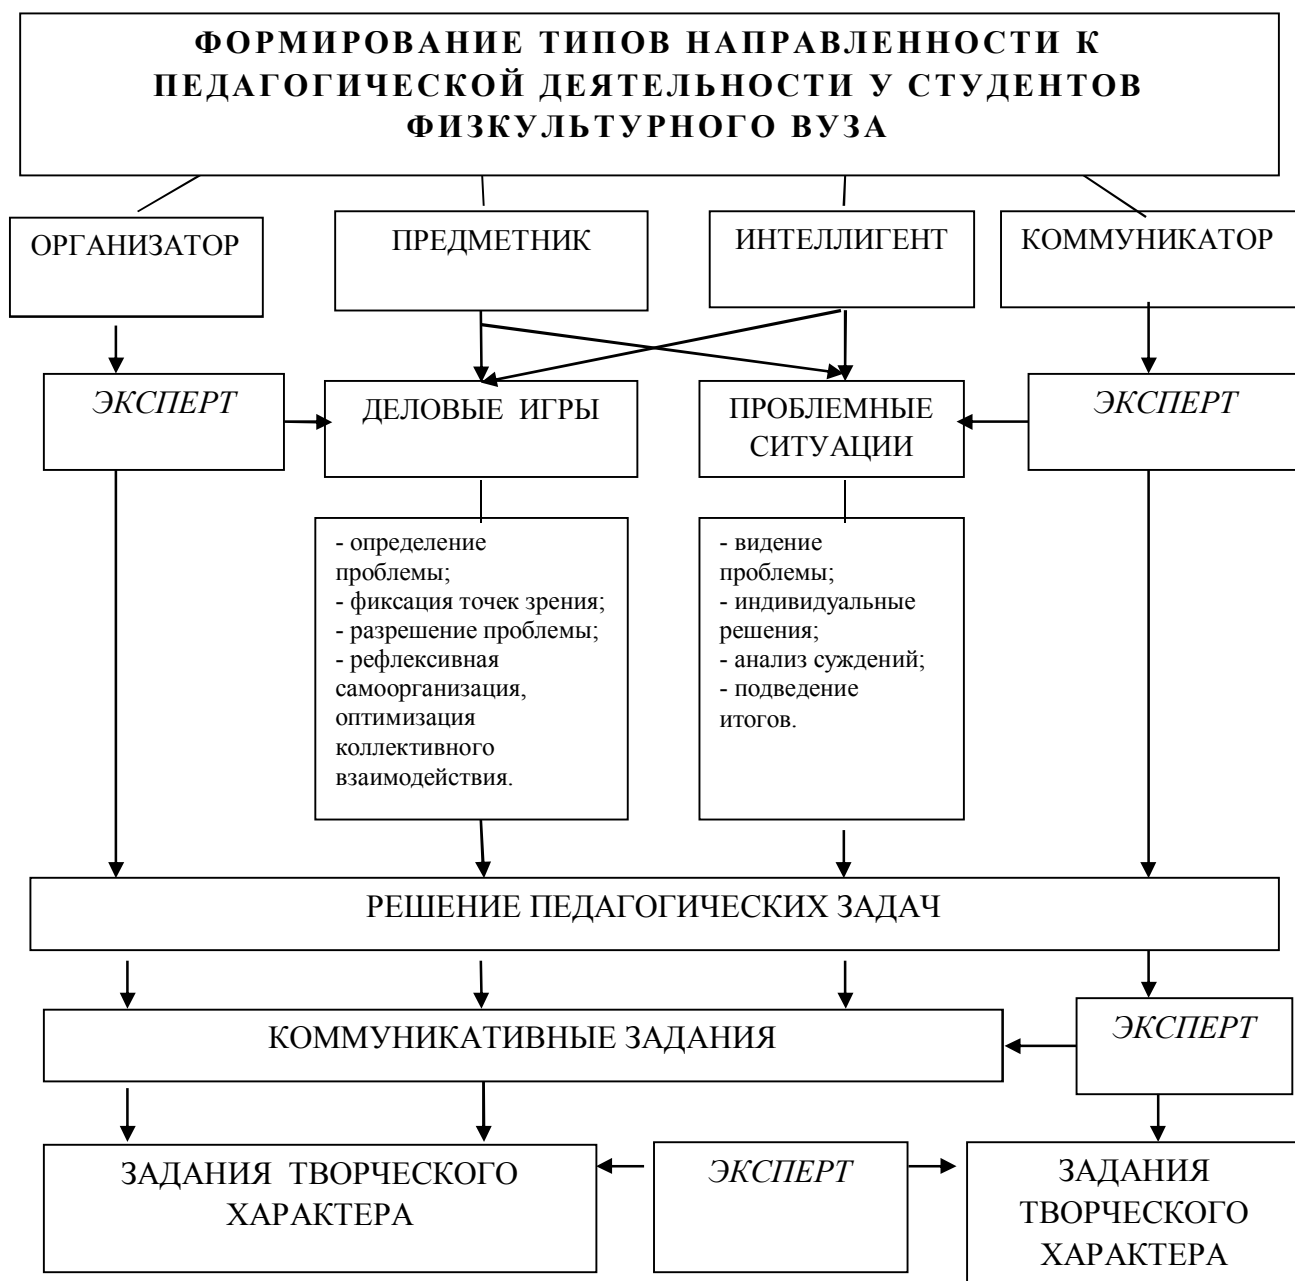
ФОРМИРОВАНИЕ ТИПОВ НАПРАВЛЕННОСТИ К ПЕДАГОГИЧЕСКОЙ ДЕЯТЕЛЬНОСТИ У СТУДЕНТОВ ФИЗКУЛЬТУРНОГО ВУЗА

ОРГАНИЗАТОР

ПРЕДМЕТНИК

ИНТЕЛЛИГЕНТ

КОММУНИКАТОР

ЭКСПЕРТ

ДЕЛОВЫЕ ИГРЫ

ПРОБЛЕМНЫЕ СИТУАЦИИ

ЭКСПЕРТ

- определение проблемы;
- фиксация точек зрения;
- разрешение проблемы;
- рефлексивная самоорганизация, оптимизация коллективного взаимодействия.

- видение проблемы;
- индивидуальные решения;
- анализ суждений;
- подведение итогов.

РЕШЕНИЕ ПЕДАГОГИЧЕСКИХ ЗАДАЧ

КОММУНИКАТИВНЫЕ ЗАДАНИЯ

ЭКСПЕРТ

ЗАДАНИЯ ТВОРЧЕСКОГО ХАРАКТЕРА

ЭКСПЕРТ

ЗАДАНИЯ ТВОРЧЕСКОГО ХАРАКТЕРА